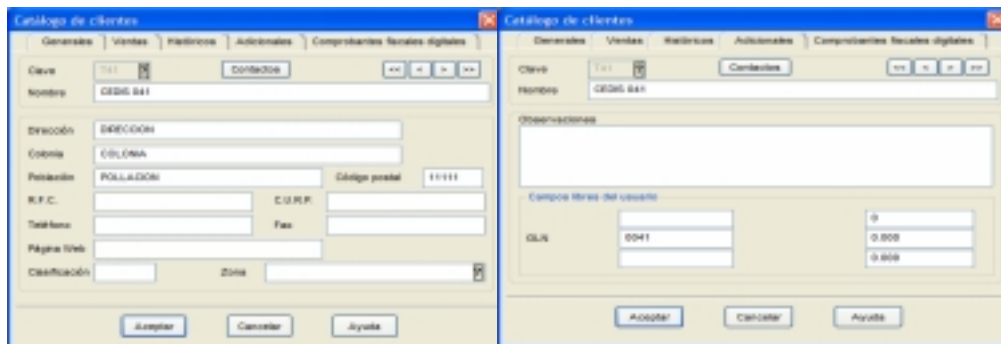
Catálogo de clientes

Generales | Ventas | Históricos | Adicionales | Comprobantes fiscales digitales

Clave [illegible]
Contactos
<< < > >>
Nombre CEDIS 041

Dirección DIRECCION
Colonia COLONIA
Población POBLACION
Código postal 11111
R.F.C.
C.U.R.P.
Teléfono
Fax
Página Web
Clasificación
Zona

Aceptar Cancelar Ayuda

Catálogo de clientes

Generales | Ventas | Históricos | Adicionales | Comprobantes fiscales digitales

Clave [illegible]
Contactos
<< < > >>
Nombre CEDIS 041

Observaciones

Campos libres del usuario
0
GLN 0041
0.000
0.000

Aceptar Cancelar Ayuda